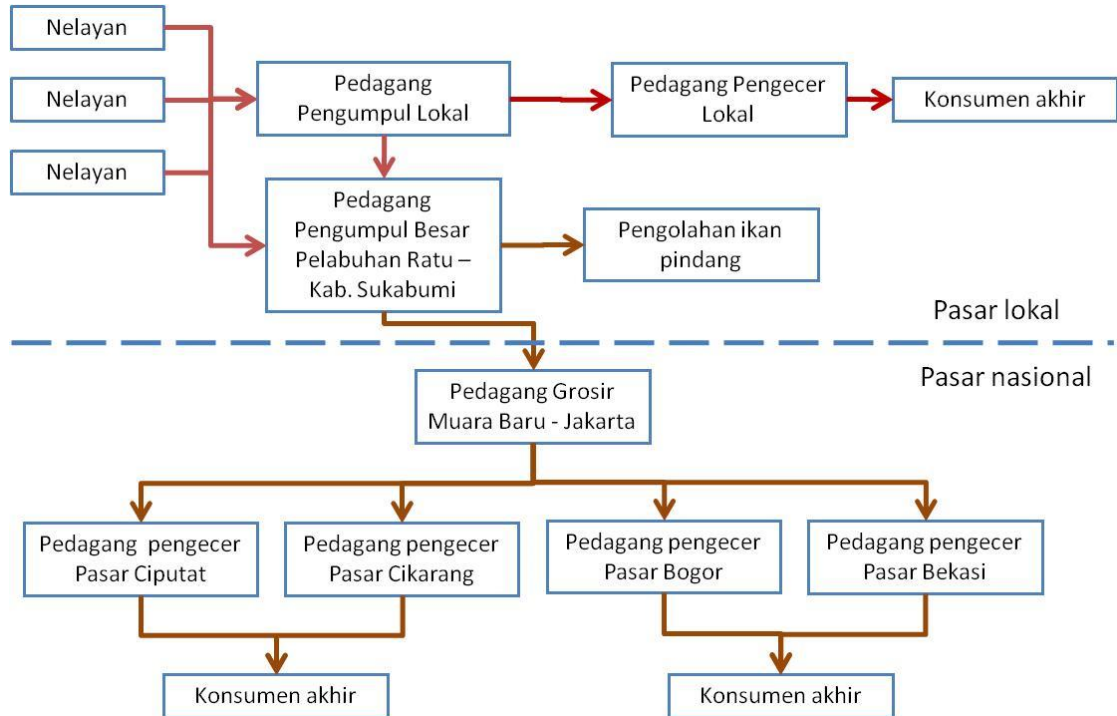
Nelayan

Nelayan

Nelayan

Pedagang Pengumpul Lokal

Pedagang Pengecer Lokal

Konsumen akhir

Pedagang Pengumpul Besar Pelabuhan Ratu – Kab. Sukabumi

Pengolahan ikan pindang

Pasar lokal

Pasar nasional

Pedagang Grosir Muara Baru - Jakarta

Pedagang pengecer Pasar Ciputat

Pedagang pengecer Pasar Cikarang

Pedagang pengecer Pasar Bogor

Pedagang pengecer Pasar Bekasi

Konsumen akhir

Konsumen akhir